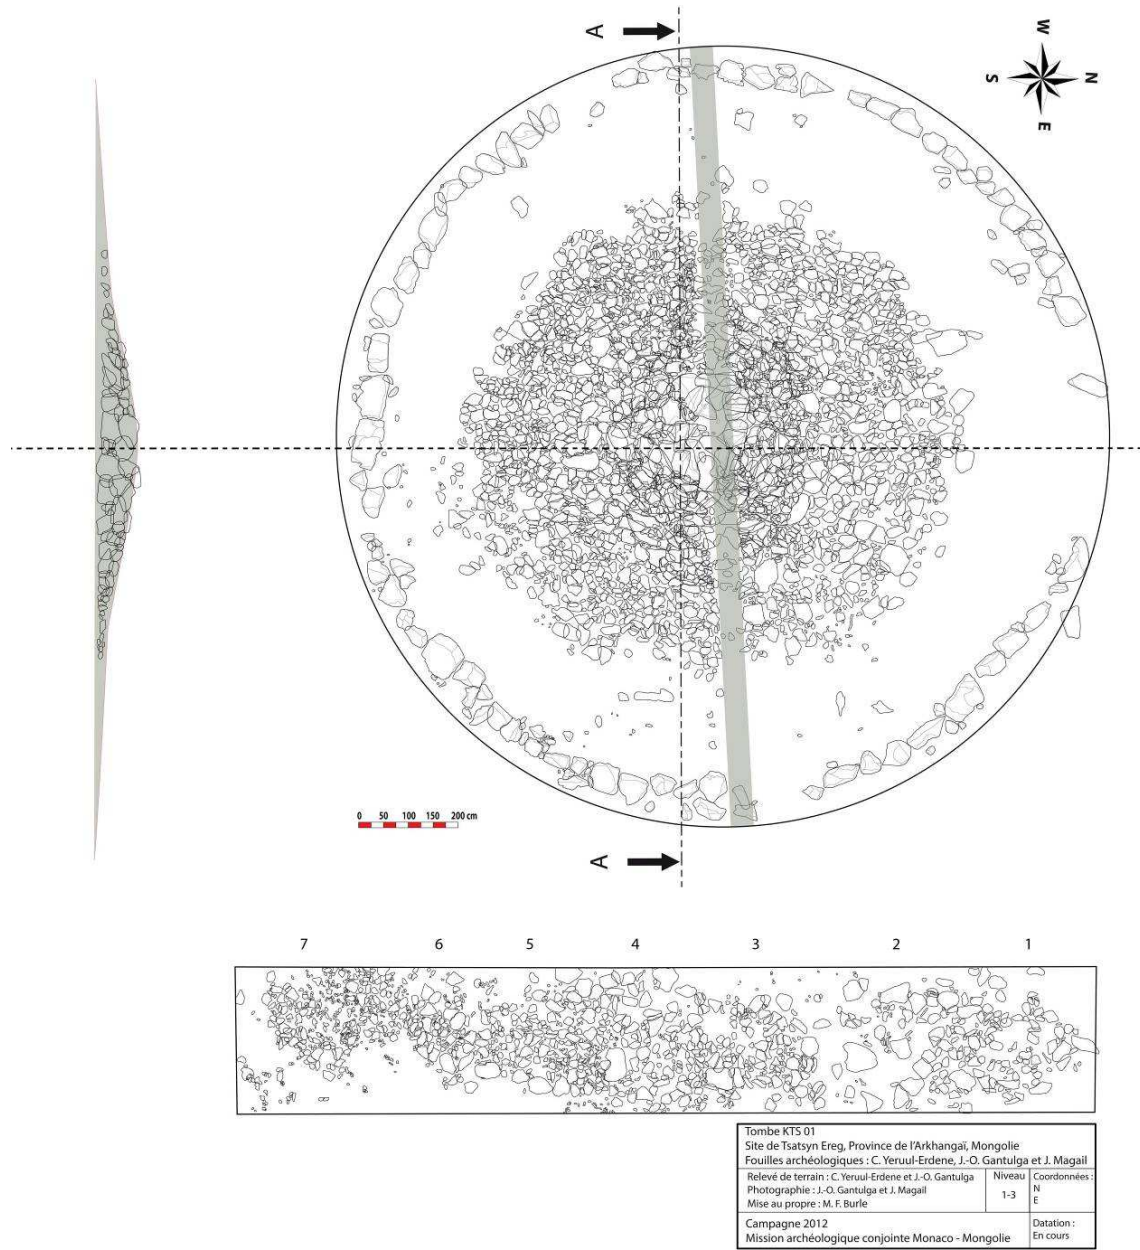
A

W
S N
E

0 50 100 150 200 cm

A

7 6 5 4 3 2 1

Tombe KTS 01
Site de Tsatsyn Ereg, Province de l'Arkhangaï, Mongolie
Fouilles archéologiques : C. Yeruul-Erdene, J.-O. Gantulga et J. Magail

| Relevé de terrain : C. Yeruul-Erdene et J.-O. Gantulga<br>Photographie : J.-O. Gantulga et J. Magail<br>Mise au propre : M. F. Burle | Niveau<br>1-3 | Coordonnées :<br>N<br>E |
|---|---|---|
| Campagne 2012<br>Mission archéologique conjointe Monaco - Mongolie | | Datation :<br>En cours |